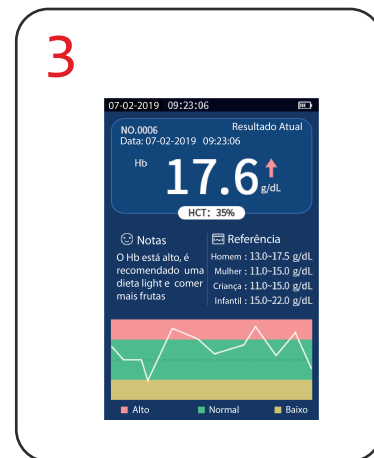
3

07-02-2019 09:23:06

NO.0006
Resultado Atual
Data: 07-02-2019 09:23:06

Hb
17.6 g/dL

HCT: 35%

Notas
O Hb está alto, é recomendado uma dieta light e comer mais frutas

Referência
Homem : 13.0~17.5 g/dL
Mulher : 11.0~15.0 g/dL
Criança : 11.0~15.0 g/dL
Infantil : 15.0~22.0 g/dL

Alto
Normal
Baixo